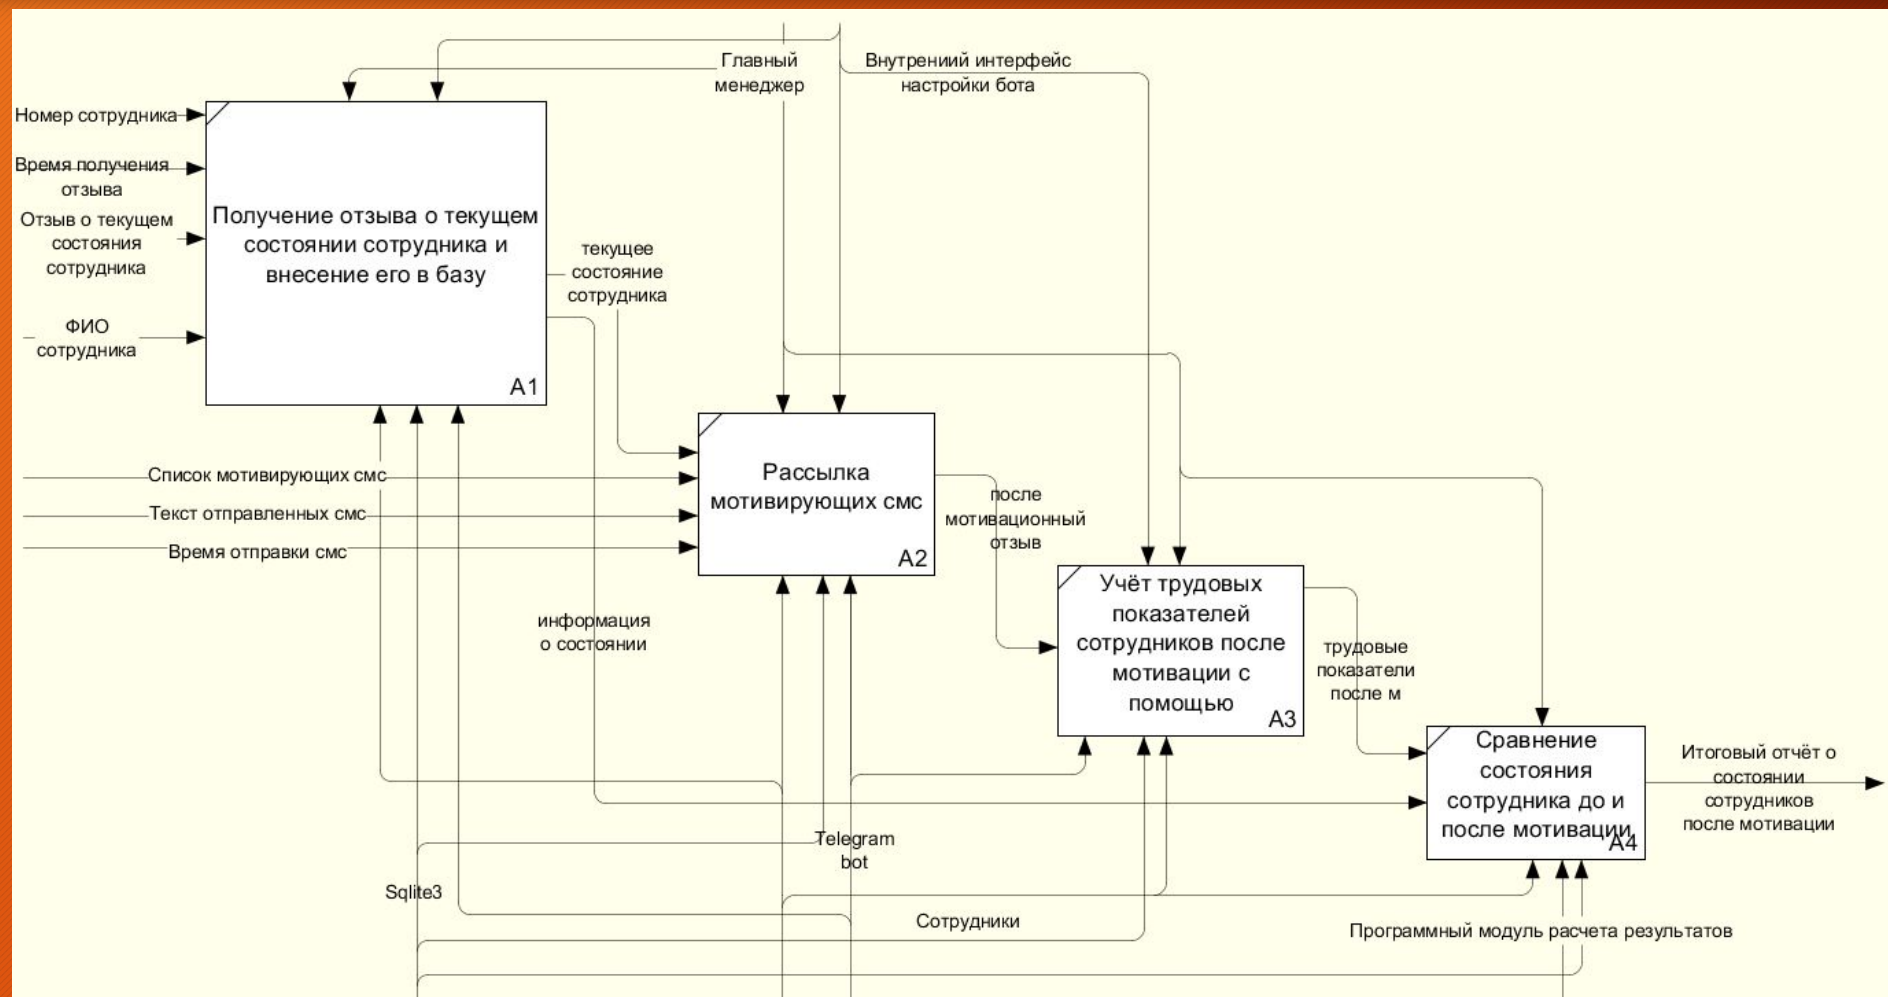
Главный менеджер

Внутрениий интерфейс настройки бота

Номер сотрудника

Время получения отзыва

Отзыв о текущем состояния сотрудника

ФИО сотрудника

Получение отзыва о текущем состоянии сотрудника и внесение его в базу

A1

текущее состояние сотрудника

Список мотивирующих смс

Текст отправленных смс

Время отправки смс

Рассылка мотивирующих смс

A2

после мотивационный отзыв

Учёт трудовых показателей сотрудников после мотивации с помощью

A3

информация о состоянии

трудовые показатели после м

Сравнение состояния сотрудника до и после мотивации

A4

Итоговый отчёт о состоянии сотрудников после мотивации

Telegram bot

Sqlite3

Сотрудники

Программный модуль расчета результатов